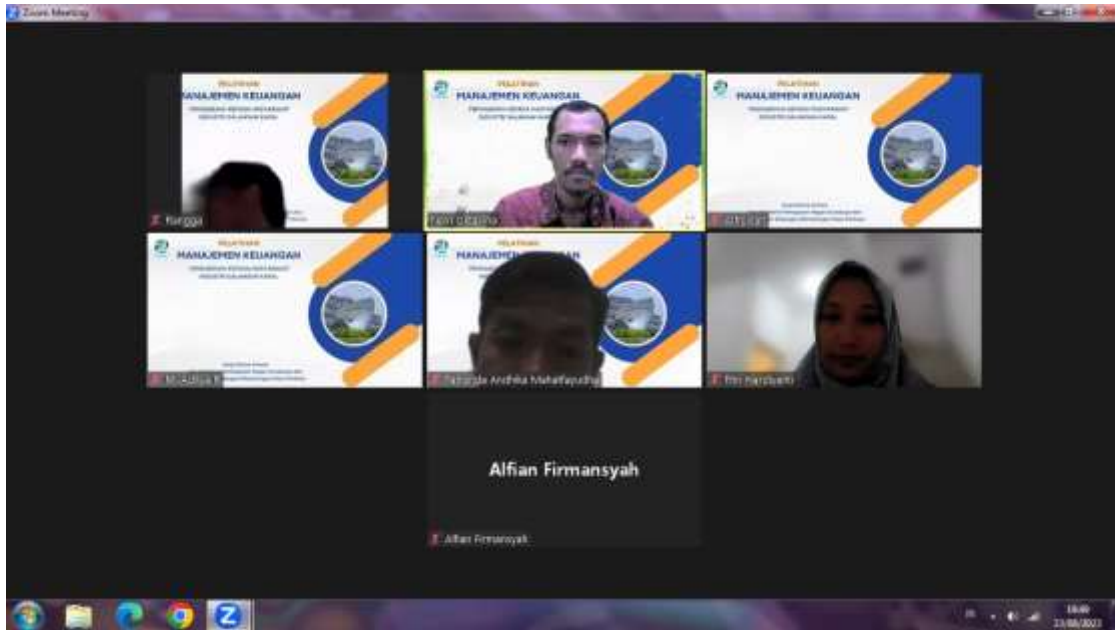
Zoom Meeting

PELATIHAN
MANAJEMEN KEUANGAN
Rangga

PELATIHAN
MANAJEMEN KEUANGAN
Fajar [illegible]

PELATIHAN
MANAJEMEN KEUANGAN
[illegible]

PELATIHAN
MANAJEMEN KEUANGAN
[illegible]

PELATIHAN
MANAJEMEN KEUANGAN
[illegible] Andhika Mahatfayudha

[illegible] Handayani

Alfian Firmansyah
Alfian Firmansyah

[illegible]
23/08/2023